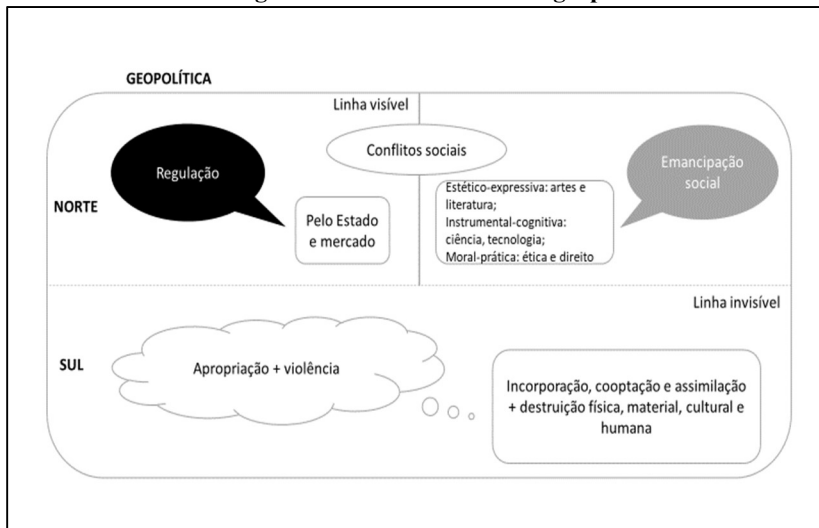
GEOPOLÍTICA

Linha visível

Conflitos sociais

Regulação

Emancipação social

NORTE

Pelo Estado e mercado

Estético-expressiva: artes e literatura;
Instrumental-cognitiva: ciência, tecnologia;
Moral-prática: ética e direito

Linha invisível

SUL

Apropriação + violência

Incorporação, cooptação e assimilação + destruição física, material, cultural e humana